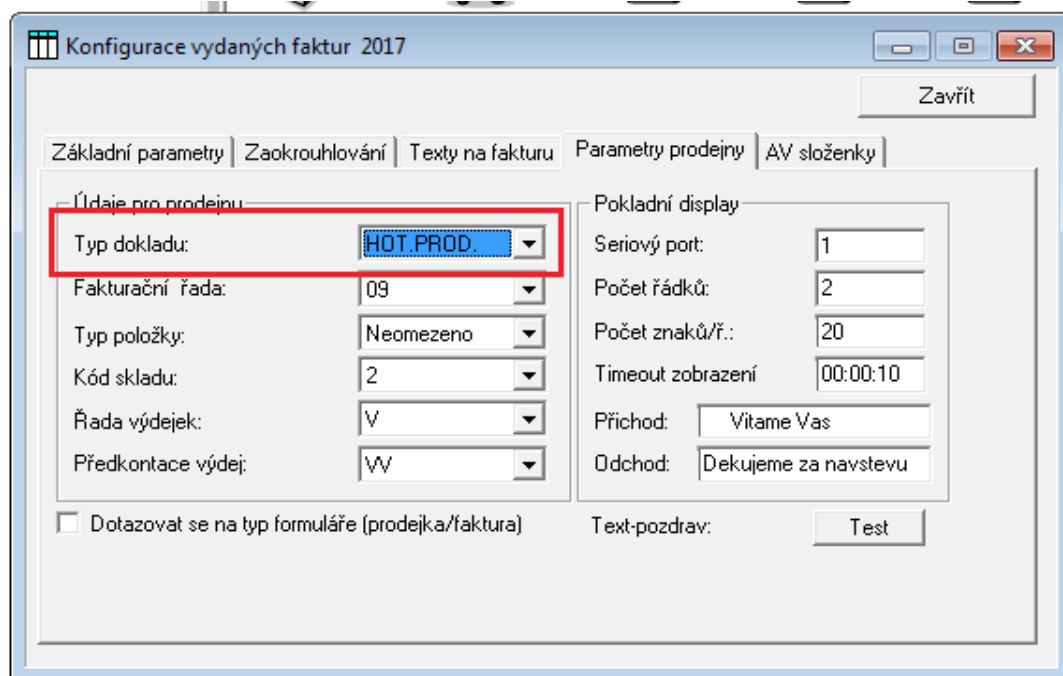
Konfigurace vydaných faktur 2017

Zavřít

Základní parametry | Zaokrouhlování | Texty na fakturu | Parametry prodejny | AV složenky

Údaje pro prodejnu
Typ dokladu: HOT.PROD.
Fakturační řada: 09
Typ položky: Neomezeno
Kód skladu: 2
Řada výdejek: V
Předkontace výdej: VV

Pokladní display
Seriový port: 1
Počet řádků: 2
Počet znaků/ř.: 20
Timeout zobrazení 00:00:10
Příchod: Vitame Vas
Odchod: Dekujeme za navstevu

Dotazovat se na typ formuláře (prodejka/faktura)

Text-pozdrav: Test